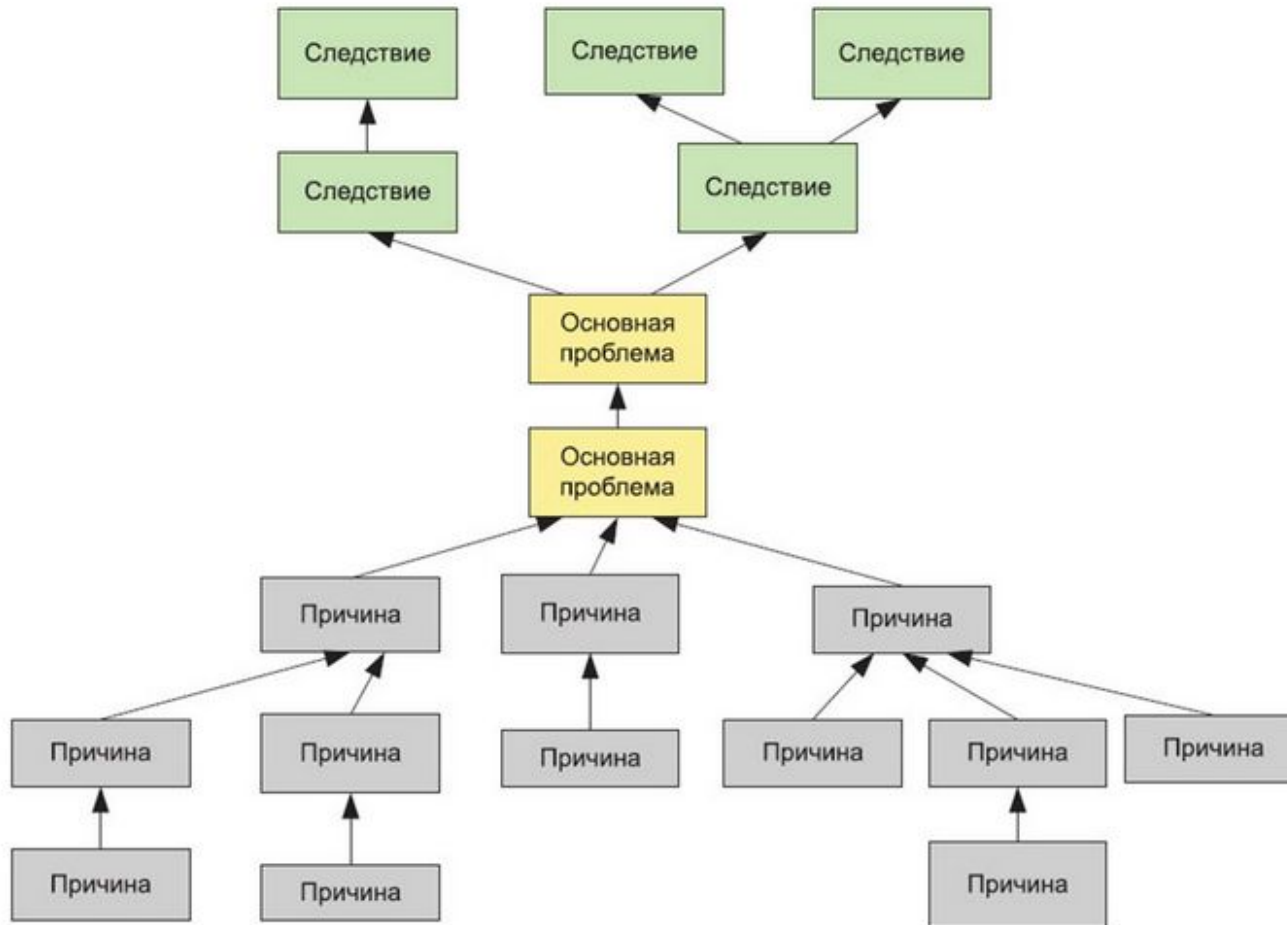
Следствие

Следствие

Следствие

Следствие

Следствие

Основная проблема

Основная проблема

Причина

Причина

Причина

Причина

Причина

Причина

Причина

Причина

Причина

Причина

Причина

Причина

Причина